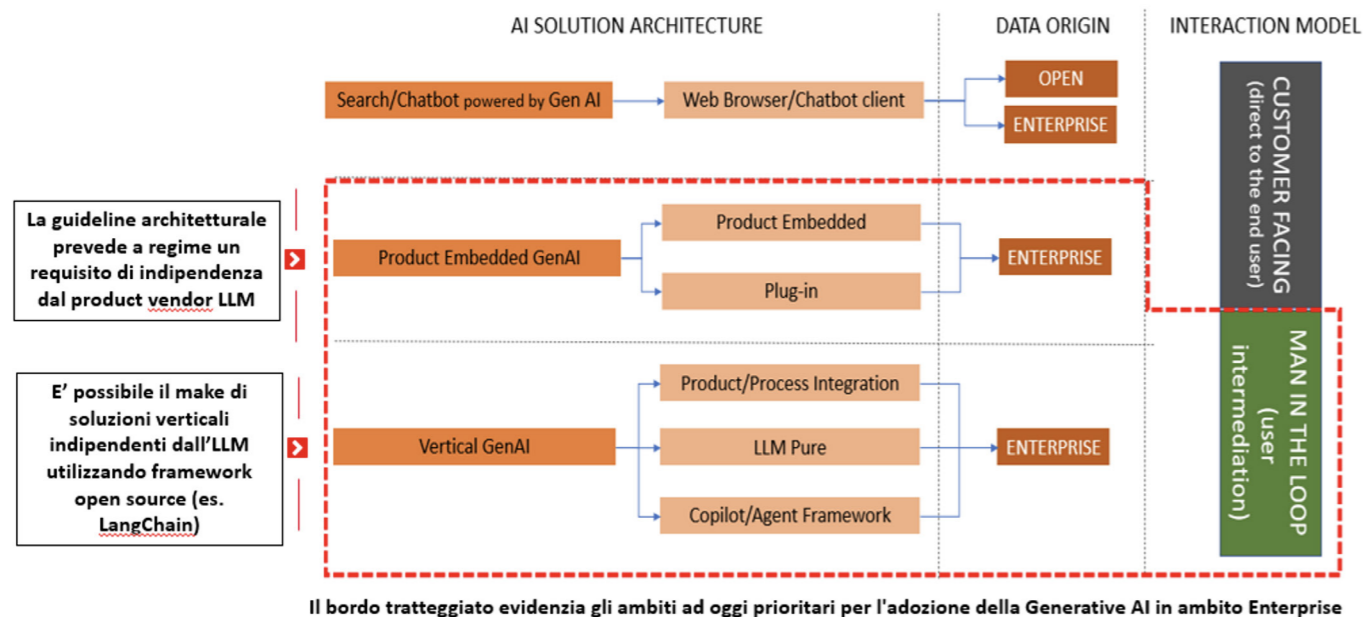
AI SOLUTION ARCHITECTURE

DATA ORIGIN

INTERACTION MODEL

Search/Chatbot powered by Gen AI

Web Browser/Chatbot client

OPEN

ENTERPRISE

CUSTOMER FACING (direct to the end user)

La guideline architetturale prevede a regime un requisito di indipendenza dal product vendor LLM

Product Embedded GenAI

Product Embedded

Plug-in

ENTERPRISE

E' possibile il make di soluzioni verticali indipendenti dall'LLM utilizzando framework open source (es. LangChain)

Vertical GenAI

Product/Process Integration

LLM Pure

Copilot/Agent Framework

ENTERPRISE

MAN IN THE LOOP (user intermediation)

Il bordo tratteggiato evidenzia gli ambiti ad oggi prioritari per l'adozione della Generative AI in ambito Enterprise